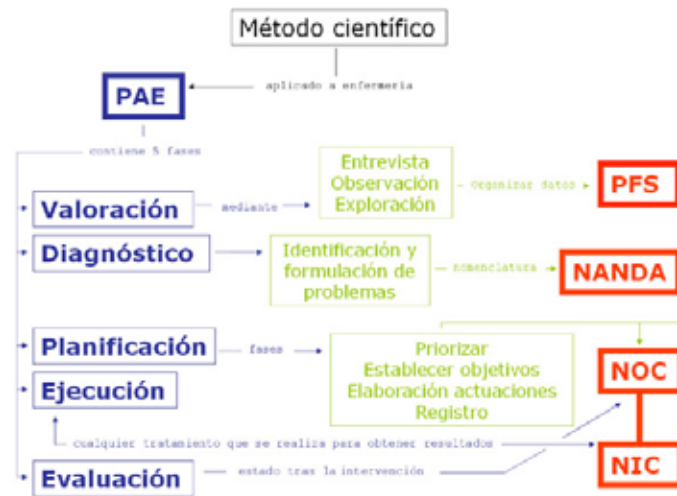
Método científico

aplicado a enfermería

PAE

contiene 5 fases

Valoración

mediante

Entrevista
Observación
Exploración

Organizar datos

PFS

Diagnóstico

Identificación y formulación de problemas

nomenclatura

NANDA

Planificación

fases

Priorizar
Establecer objetivos
Elaboración actuaciones
Registro

NOC

Ejecución

cualquier tratamiento que se realiza para obtener resultados

Evaluación

estado tras la intervención

NIC